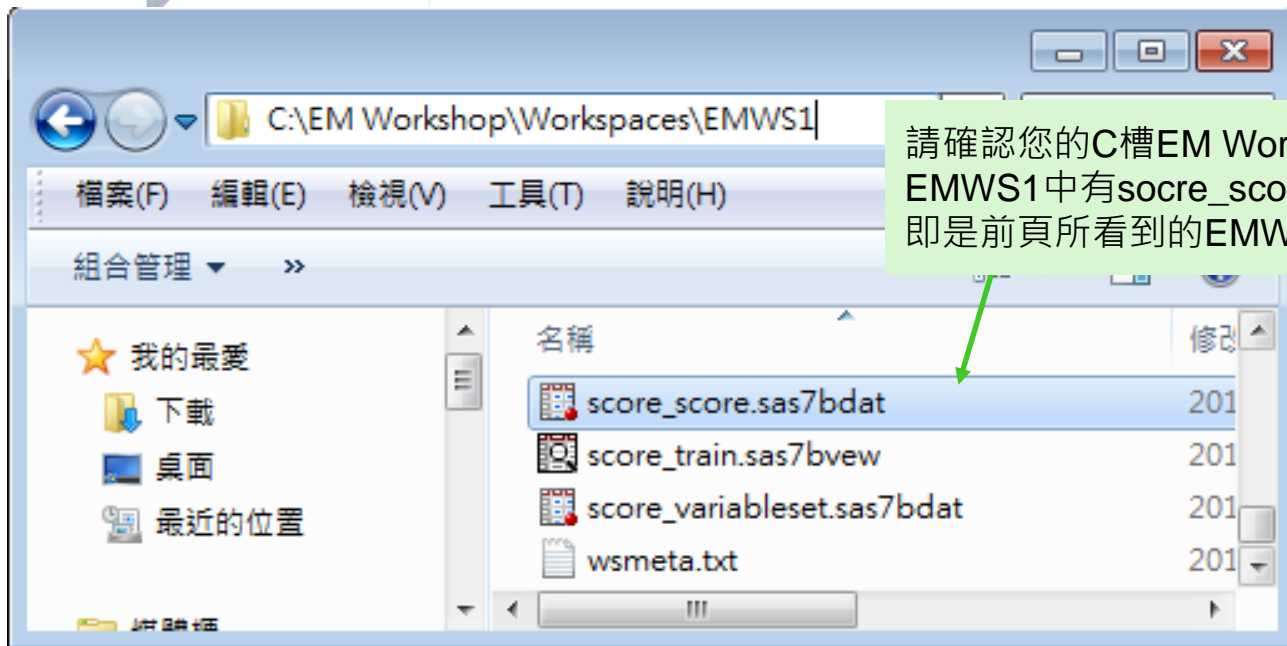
C:\EM Workshop\Workspaces\EMWS1

請確認您的C槽EM Wor
EMWS1中有socre_sco
即是前頁所看到的EMW

檔案(F) 編輯(E) 檢視(V) 工具(T) 說明(H)

組合管理 ▾ »

我的最愛
下載
桌面
最近的位置
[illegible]

名稱
修改

score_score.sas7bdat 201
score_train.sas7bvew 201
score_variableset.sas7bdat 201
wsmeta.txt 201